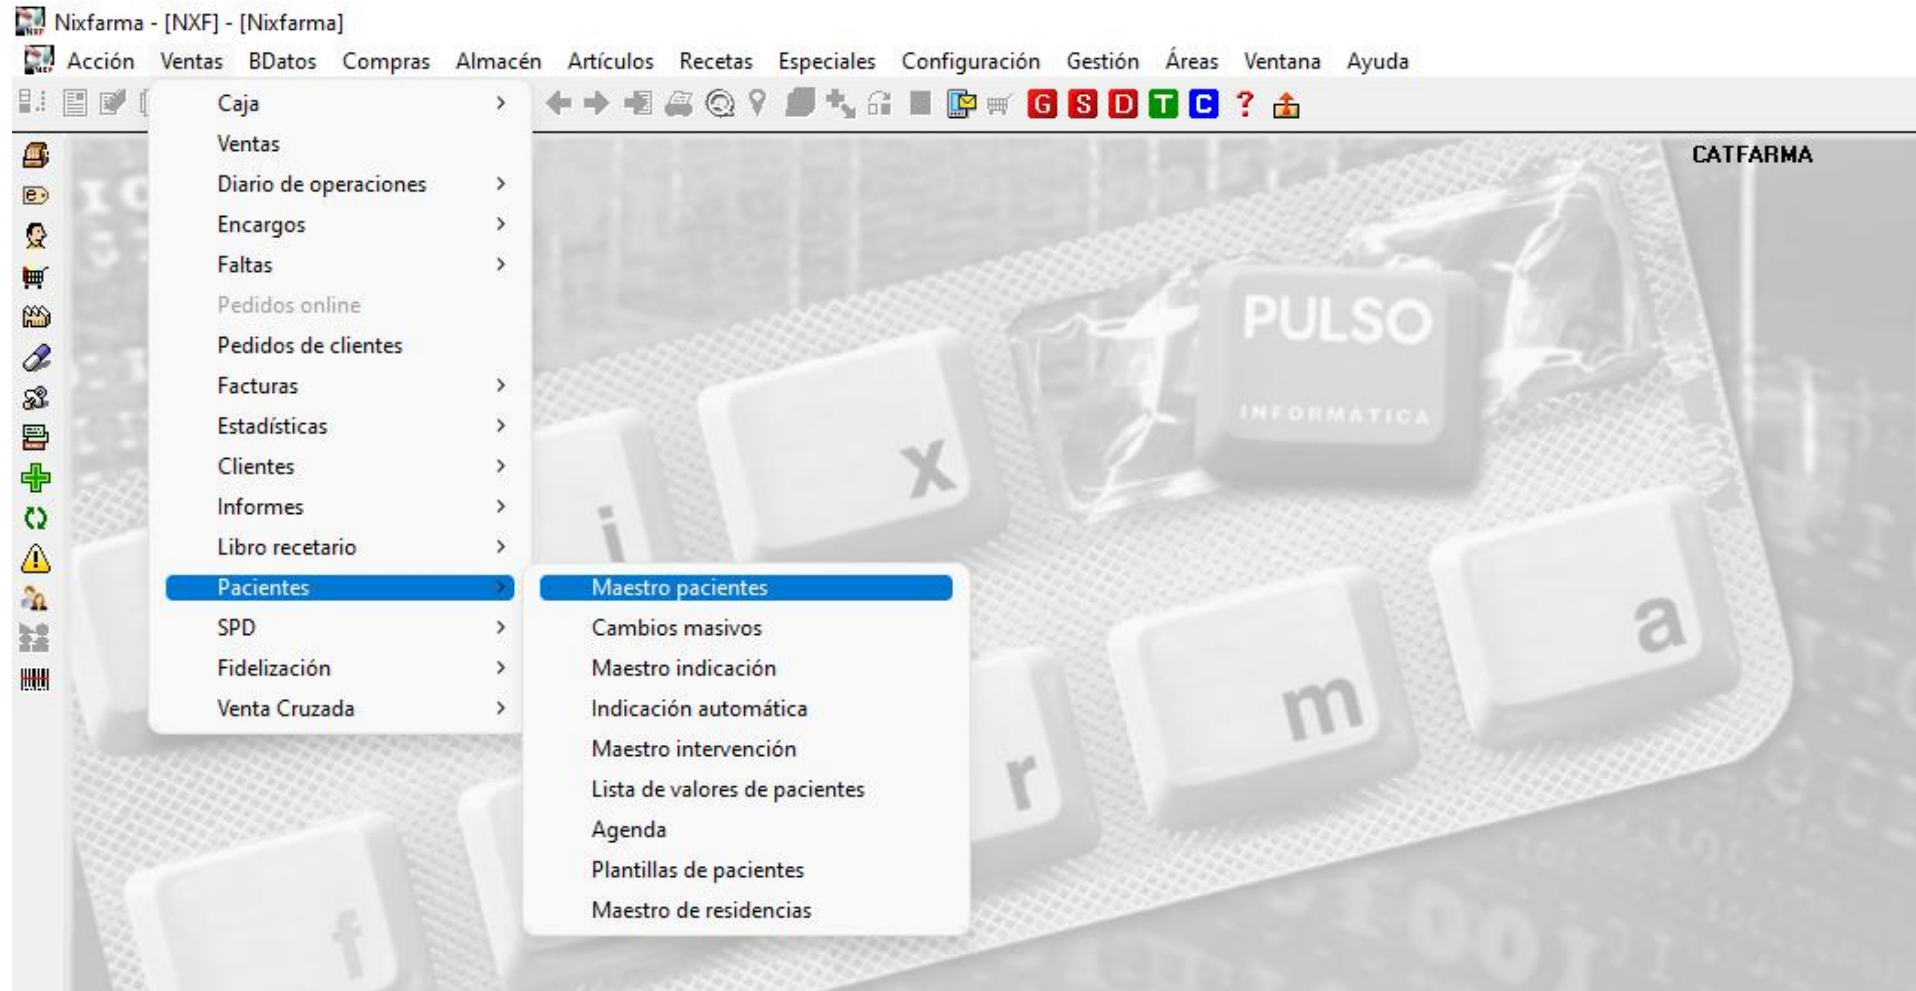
Nixfarma - [NXF] - [Nixfarma]

Acción Ventas BDatos Compras Almacén Artículos Recetas Especiales Configuración Gestión Áreas Ventana Ayuda

G S D T C ?

CATFARMA

Caja
Ventas
Diario de operaciones
Encargos
Faltas
Pedidos online
Pedidos de clientes
Facturas
Estadísticas
Clientes
Informes
Libro recetario
Pacientes
SPD
Fidelización
Venta Cruzada

Maestro pacientes
Cambios masivos
Maestro indicación
Indicación automática
Maestro intervención
Lista de valores de pacientes
Agenda
Plantillas de pacientes
Maestro de residencias

PULSO
INFORMATICA

f i x r m a